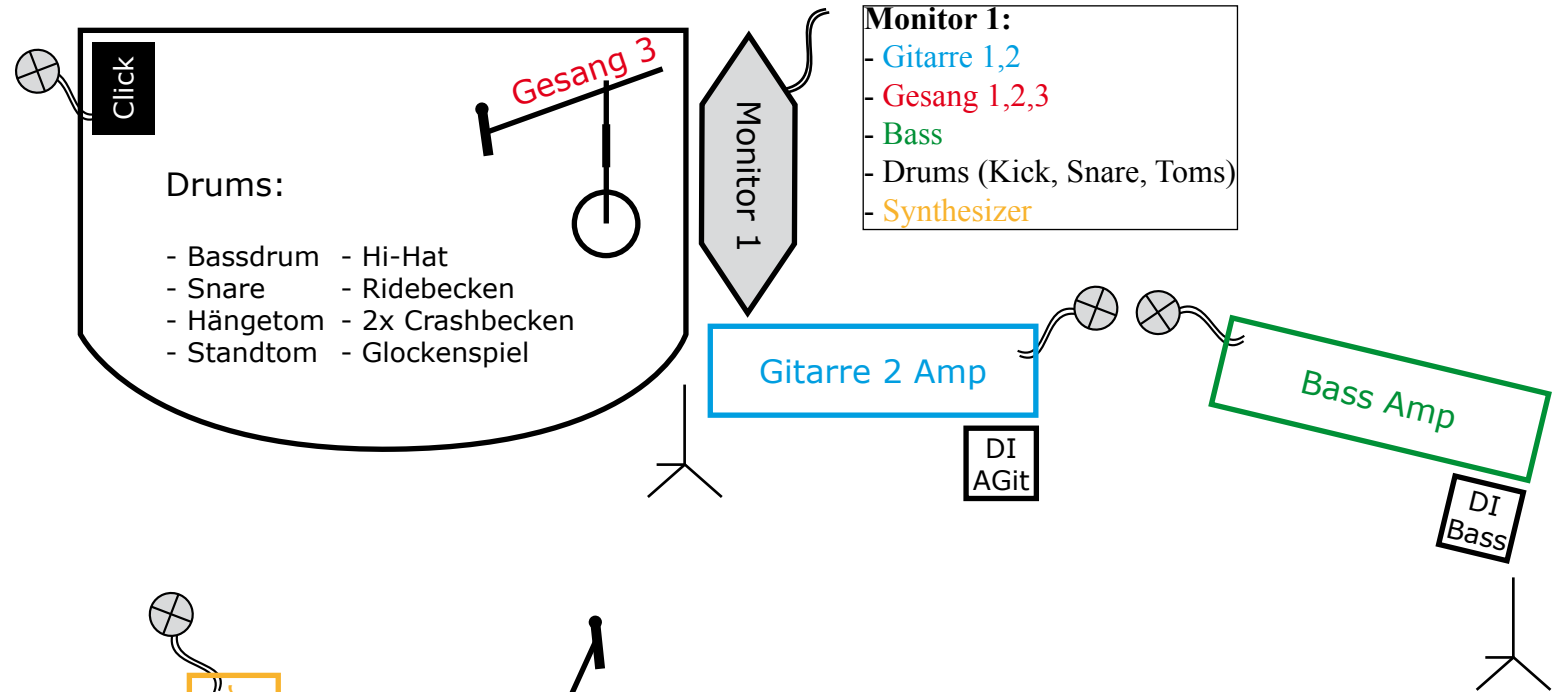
Click

Gesang 3

Drums:

- Bassdrum - Hi-Hat
- Snare - Ridebecken
- Hängetom - 2x Crashbecken
- Standtom - Glockenspiel

Monitor 1

Monitor 1:
- Gitarre 1,2
- Gesang 1,2,3
- Bass
- Drums (Kick, Snare, Toms)
- Synthesizer

Gitarre 2 Amp

DI
AGit

Bass Amp

DI
Bass